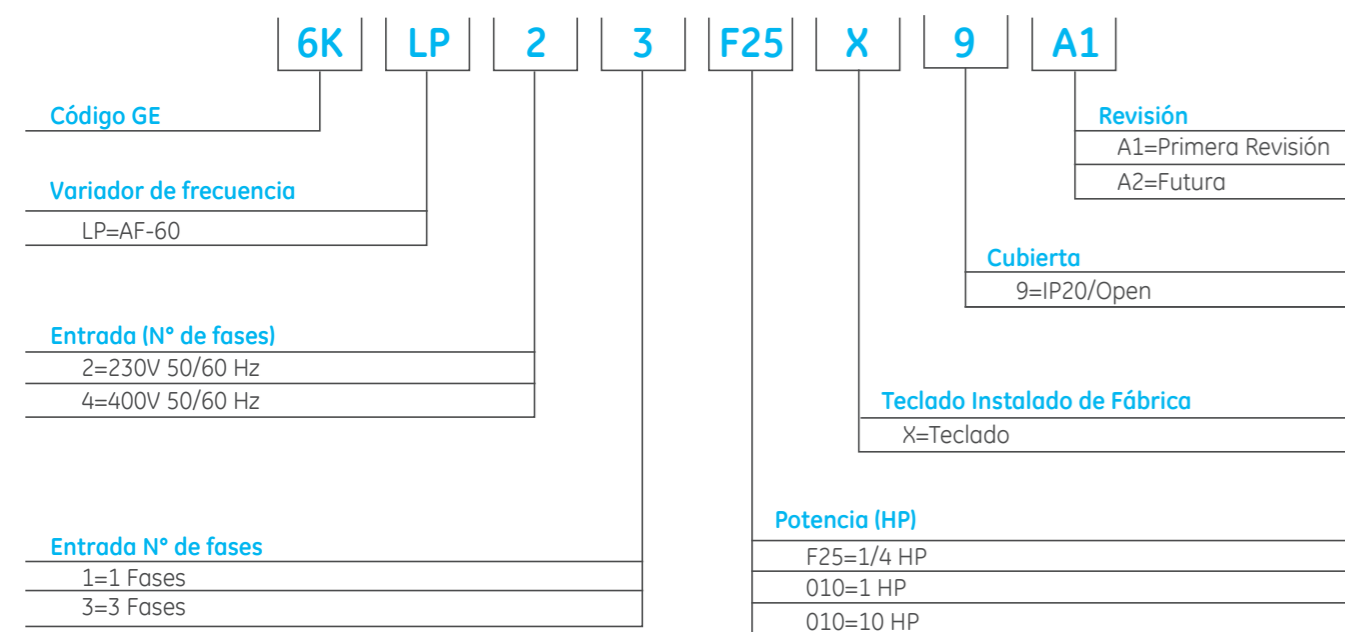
6K LP 2 3 F25 X 9 A1

Código GE

Variador de frecuencia
LP=AF-60

Entrada (N° de fases)
2=230V 50/60 Hz
4=400V 50/60 Hz

Entrada N° de fases
1=1 Fases
3=3 Fases

Revisión
A1=Primera Revisión
A2=Futura

Cubierta
9=IP20/Open

Teclado Instalado de Fábrica
X=Teclado

Potencia (HP)
F25=1/4 HP
010=1 HP
010=10 HP